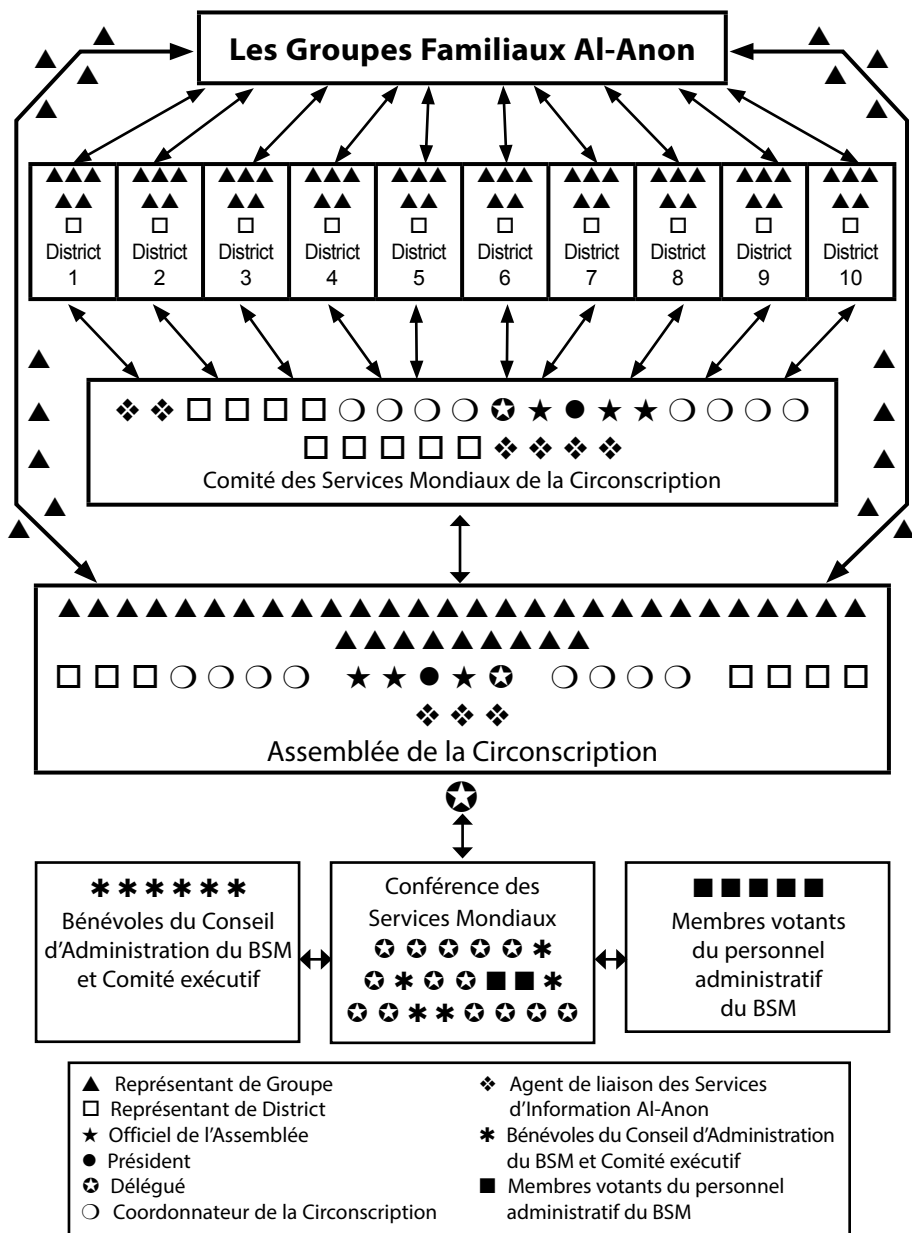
Les Groupes Familiaux Al-Anon

▲▲▲ ▲▲ □ District 1

▲▲▲ ▲▲ □ District 2

▲▲▲ ▲▲ □ District 3

▲▲▲ ▲▲ □ District 4

▲▲▲ ▲▲ □ District 5

▲▲▲ ▲▲ □ District 6

▲▲▲ ▲▲ □ District 7

▲▲▲ ▲▲ □ District 8

▲▲▲ ▲▲ □ District 9

▲▲▲ ▲▲ □ District 10

❖❖□□□□❍❍❍❍✪★●★★❍❍❍❍
□□□□□❖❖❖❖
Comité des Services Mondiaux de la Circonscription

▲▲▲▲▲▲▲▲▲▲▲▲▲▲▲▲▲▲▲▲▲▲▲▲▲▲
▲▲▲▲▲▲▲▲▲▲
□□□❍❍❍❍ ★★●★✪ ❍❍❍❍ □□□□
❖❖❖
Assemblée de la Circonscription

✪

✱✱✱✱✱✱
Bénévoles du Conseil d'Administration du BSM et Comité exécutif

Conférence des Services Mondiaux
✪✪✪✪✪✱
✪✱✪✪■■✱
✪✪✱✱✪✪✪✪

■■■■■
Membres votants du personnel administratif du BSM

▲ Représentant de Groupe
□ Représentant de District
★ Officiel de l'Assemblée
● Président
✪ Délégué
❍ Coordonnateur de la Circonscription
❖ Agent de liaison des Services d'Information Al-Anon
✱ Bénévoles du Conseil d'Administration du BSM et Comité exécutif
■ Membres votants du personnel administratif du BSM